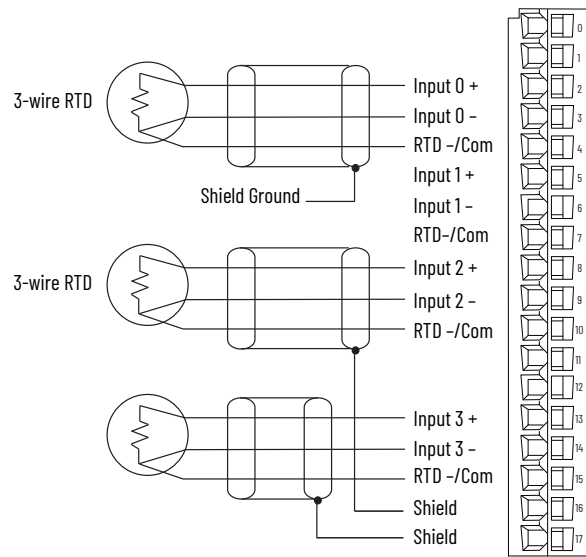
3-wire RTD

Input 0 +
Input 0 –
RTD –/Com
Input 1 +
Input 1 –
RTD–/Com
Input 2 +
Input 2 –
RTD –/Com
Input 3 +
Input 3 –
RTD –/Com
Shield
Shield

Shield Ground

3-wire RTD

0
1
2
3
4
5
6
7
8
9
10
11
12
13
14
15
16
17